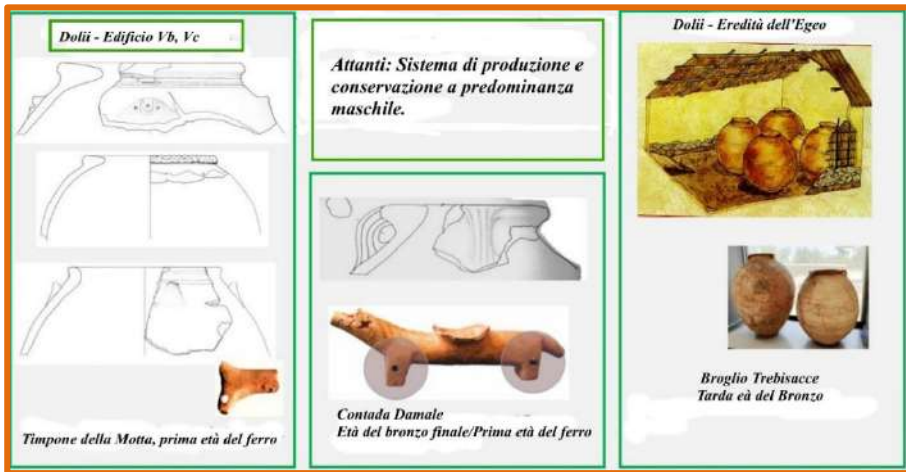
Dolii - Edificio Vb, Vc

Timpone della Motta, prima età del ferro

Attanti: Sistema di produzione e conservazione a predominanza maschile.

Contada Damale
Età del bronzo finale/Prima età del ferro

Dolii - Eredità dell'Egeo

Broglio Trebisacce
Tarda eà del Bronzo